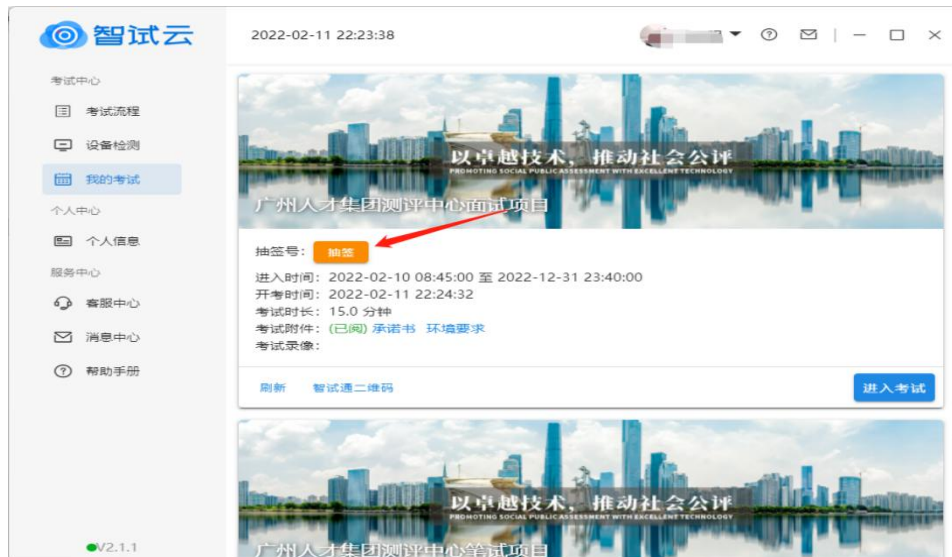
智试云

2022-02-11 22:23:38

考试中心
考试流程
设备检测
我的考试
个人中心
个人信息
服务中心
客服中心
消息中心
帮助手册

以卓越技术，推动社会公评
PROMOTING SOCIAL PUBLIC ASSESSMENT WITH EXCELLENT TECHNOLOGY
广州人才集团测评中心面试项目

抽签号: 抽签
进入时间: 2022-02-10 08:45:00 至 2022-12-31 23:40:00
开考时间: 2022-02-11 22:24:32
考试时长: 15.0 分钟
考试附件: (已阅) 承诺书 环境要求
考试录像:

刷新 智试通二维码 进入考试

以卓越技术，推动社会公评
PROMOTING SOCIAL PUBLIC ASSESSMENT WITH EXCELLENT TECHNOLOGY
广州人才集团测评中心笔试项目

V2.1.1